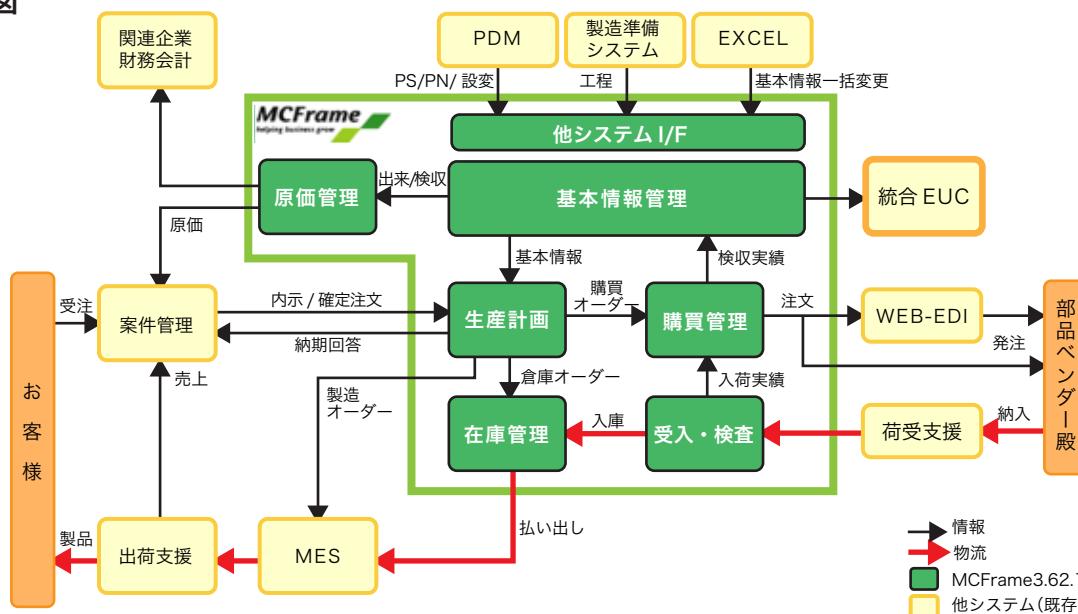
図

関連企業財務会計

PDM

製造準備システム

EXCEL

PS/PN/ 設変

工程

基本情報一括変更

MCFrame
helping business grow

他システム I/F

原価管理

出来/検収

基本情報管理

統合 EUC

原価

基本情報

検収実績

お客様

受注

案件管理

内示 / 確定注文

納期回答

生産計画

購買オーダー

購買管理

注文

WEB-EDI

発注

部品ベンダー殿

売上

製造オーダー

倉庫オーダー

入荷実績

在庫管理

入庫

受入・検査

荷受支援

納入

払い出し

製品

出荷支援

MES

情報

物流

MCFrame3.62.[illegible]

他システム(既存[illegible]